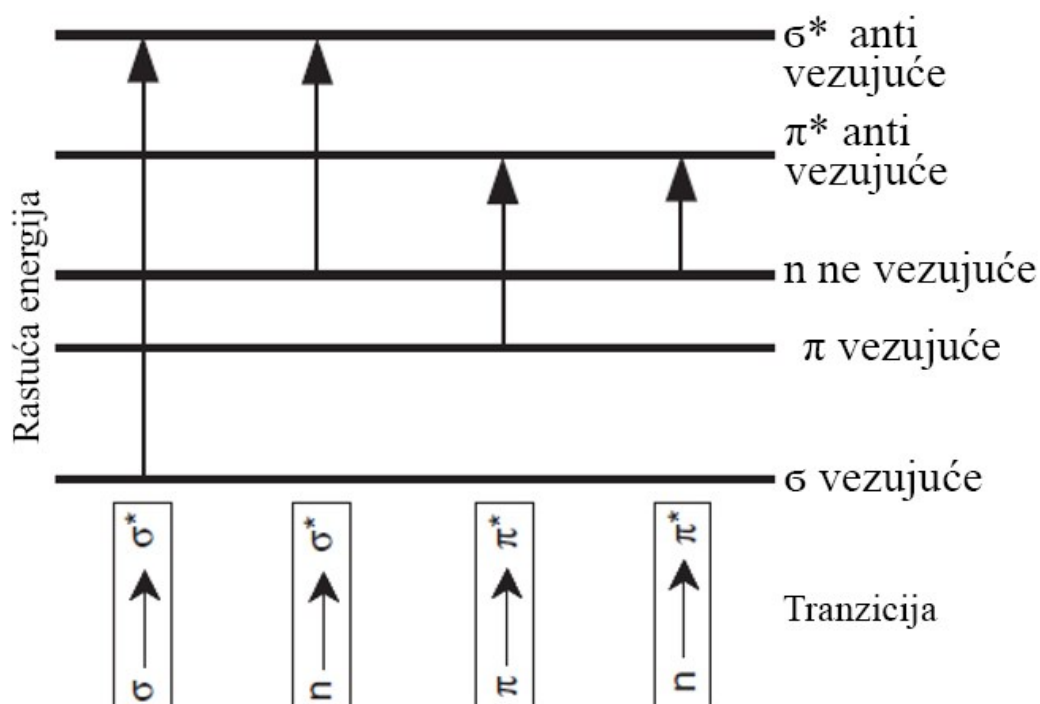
Rastuća energija

σ* anti vezujuće

π* anti vezujuće

n ne vezujuće

π vezujuće

σ vezujuće

$\sigma \rightarrow \sigma^*$

$n \rightarrow \sigma^*$

$\pi \rightarrow \pi^*$

$n \rightarrow \pi^*$

Tranzicija